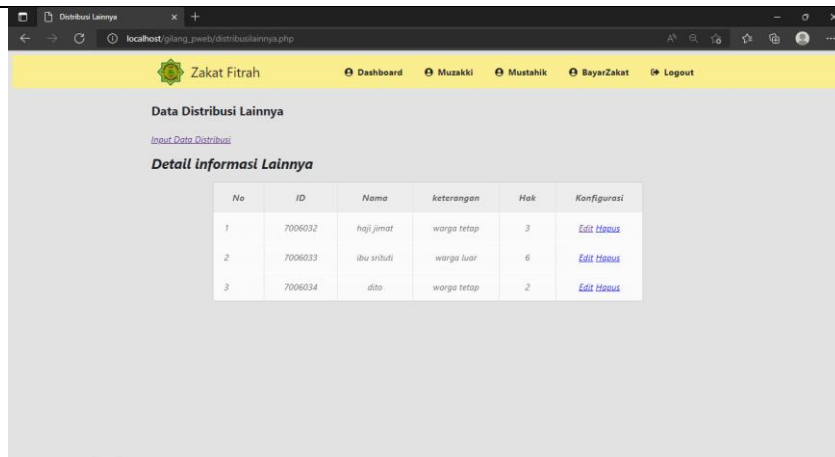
Distribusi Lainnya

localhost/gilang_pweb/distribusilainnya.php

Zakat Fitrah

Dashboard Muzakki Mustahik BayarZakat Logout

Data Distribusi Lainnya

Input Data Distribusi

Detail informasi Lainnya

| No | ID | Nama | keterangan | Hak | Konfigurasi |
|---|---|---|---|---|---|
| 1 | 7006032 | haji jimat | warga tetap | 3 | Edit Hapus |
| 2 | 7006033 | ibu srituti | warga luar | 6 | Edit Hapus |
| 3 | 7006034 | dito | warga tetap | 2 | Edit Hapus |